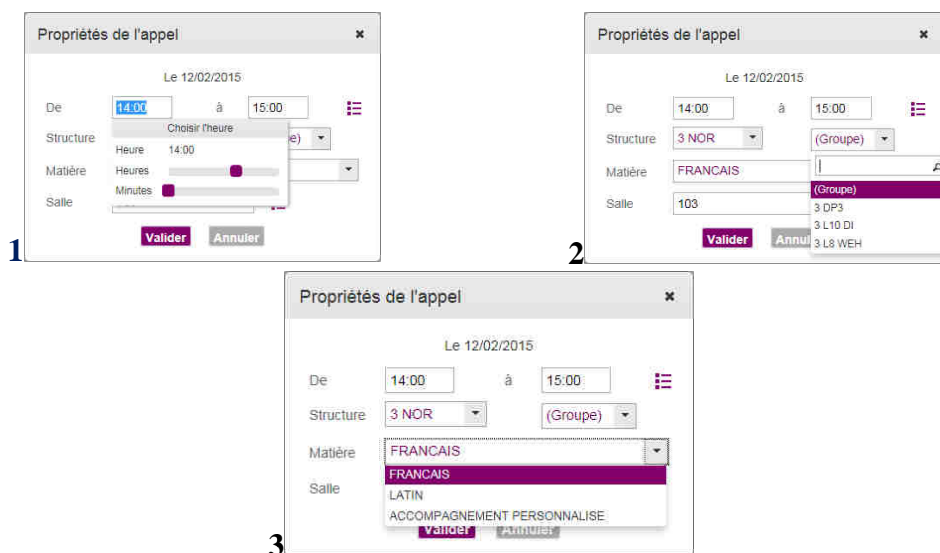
Propriétés de l'appel ×

Le 12/02/2015

De 14:00 à 15:00

Structure

Choisir l'heure

Heure 14:00

Heures

Minutes

Matière

Salle

Valider Annuler

1

Propriétés de l'appel ×

Le 12/02/2015

De 14:00 à 15:00

Structure 3 NOR (Groupe)

Matière FRANCAIS

Salle 103

(Groupe)

3 DP3

3 L10 DI

3 L8 WEH

Valider Annul

2

Propriétés de l'appel ×

Le 12/02/2015

De 14:00 à 15:00

Structure 3 NOR (Groupe)

Matière FRANCAIS

Salle

FRANCAIS

LATIN

ACCOMPAGNEMENT PERSONNALISE

Valider Annuler

3